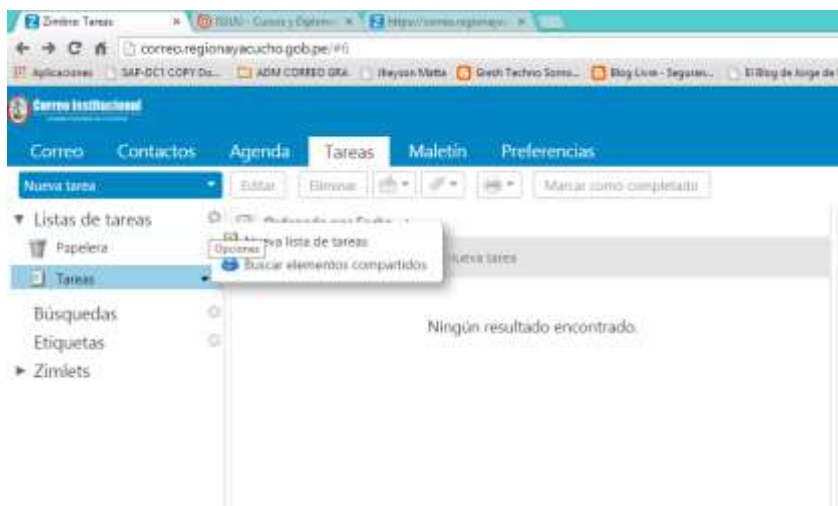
Zimbra: Tareas × ISSU - Cursos y Diplom × https://correo.regionay ×

correo.regionayacucho.gob.pe/#6

Aplicaciones SAP-DC1 COPY Do... ADM CORREO GRA Jheyson Matta Gresh Techno Soma... Blog Live - Segurar... El Blog de Jorge de

Correo Institucional

Correo Contactos Agenda Tareas Maletín Preferencias

Nueva tarea Editar Eliminar Marcar como completado

▼ Listas de tareas
Papelera
Tareas
Búsquedas
Etiquetas
► Zimlets

Opciones
Nueva lista de tareas
Buscar elementos compartidos

Ordenado por Fecha

Nueva tarea

Ningún resultado encontrado.